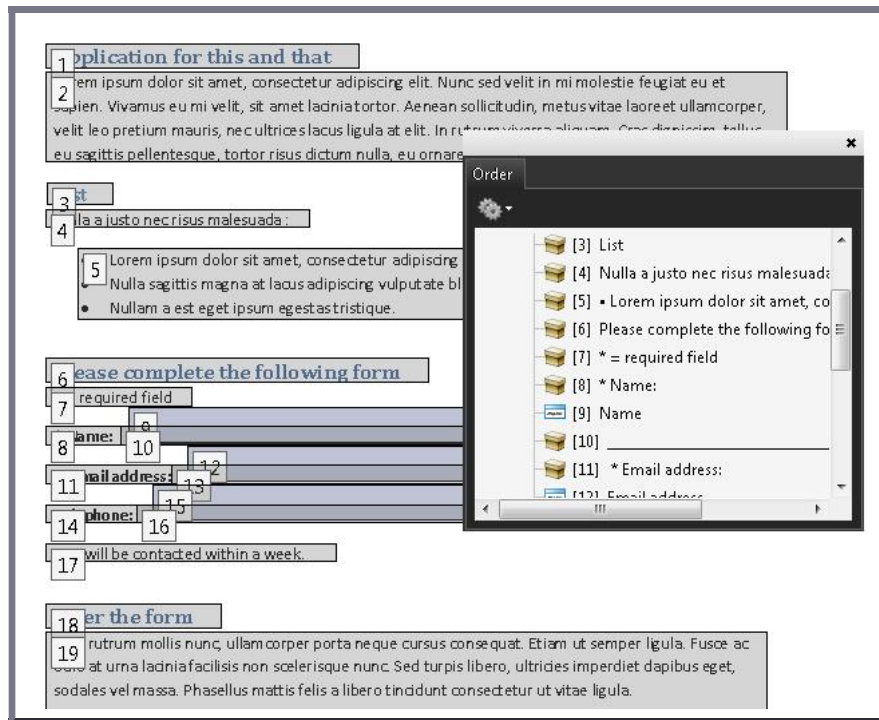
1 pplication for this and that

2 rem ipsum dolor sit amet, consectetur adipiscing elit. Nunc sed velit in mi molestie feugiat eu et sapien. Vivamus eu mi velit, sit amet lacinia tortor. Aenean sollicitudin, metus vitae laoreet ullamcorper, velit leo pretium mauris, nec ultrices lacus ligula at elit. In rutrum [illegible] eu sagittis pellentesque, tortor risus dictum nulla, eu ornare

3 st

4 lla a justo nec risus malesuada:

5 Lorem ipsum dolor sit amet, consectetur adipiscing
• Nulla sagittis magna at lacus adipiscing vulputate bl
• Nullam a est eget ipsum egestas tristique.

6 ease complete the following form

7 required field

8 ame: 9 10

11 mail address: 12 13

14 phone: 15 16

17 will be contacted within a week.

18 er the form

19 rutrum mollis nunc, ullamcorper porta neque cursus consequat. Etiam ut semper ligula. Fusce ac at urna lacinia facilisis non scelerisque nunc. Sed turpis libero, ultricies imperdiet dapibus eget, sodales vel massa. Phasellus mattis felis a libero tincidunt consectetur ut vitae ligula.

×
Order
[3] List
[4] Nulla a justo nec risus malesuada
[5] • Lorem ipsum dolor sit amet, co
[6] Please complete the following fo
[7] * = required field
[8] * Name:
[9] Name
[10] ____________
[11] * Email address:
[12] Email address
III